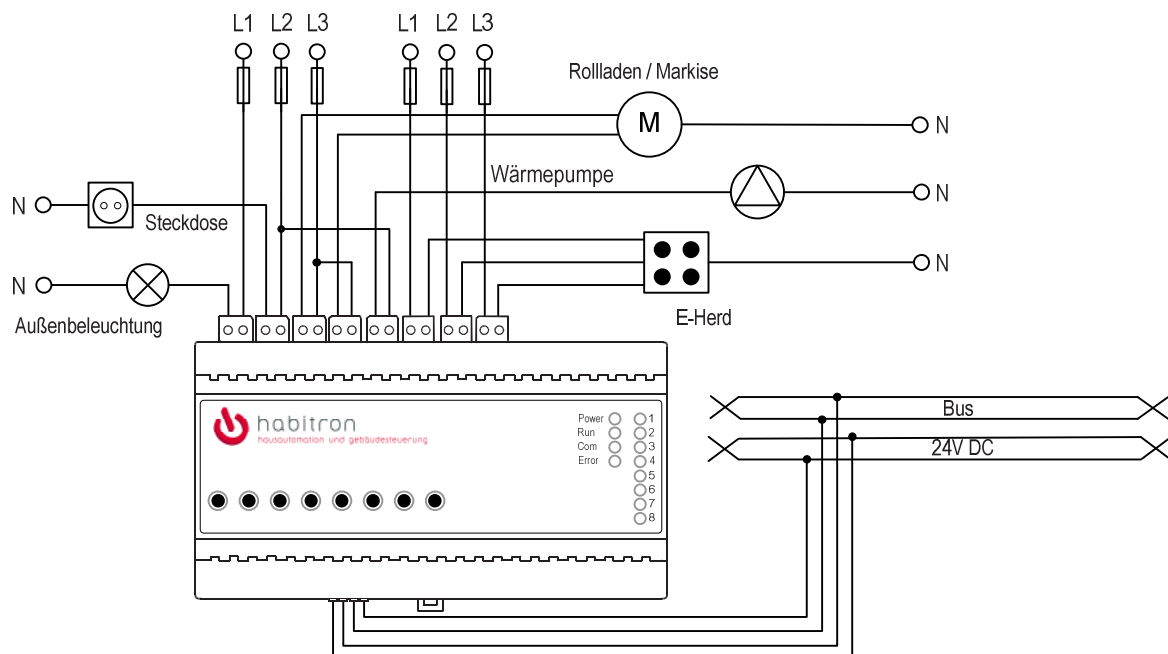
L1 L2 L3 L1 L2 L3

Rollladen / Markise

M

N

Wärmepumpe

N

N

Steckdose

N

N

Außenbeleuchtung

E-Herd

habitron

hausautomation und gebäudesteuerung

Power
Run
Com
Error

1
2
3
4
5
6
7
8

Bus

24V DC